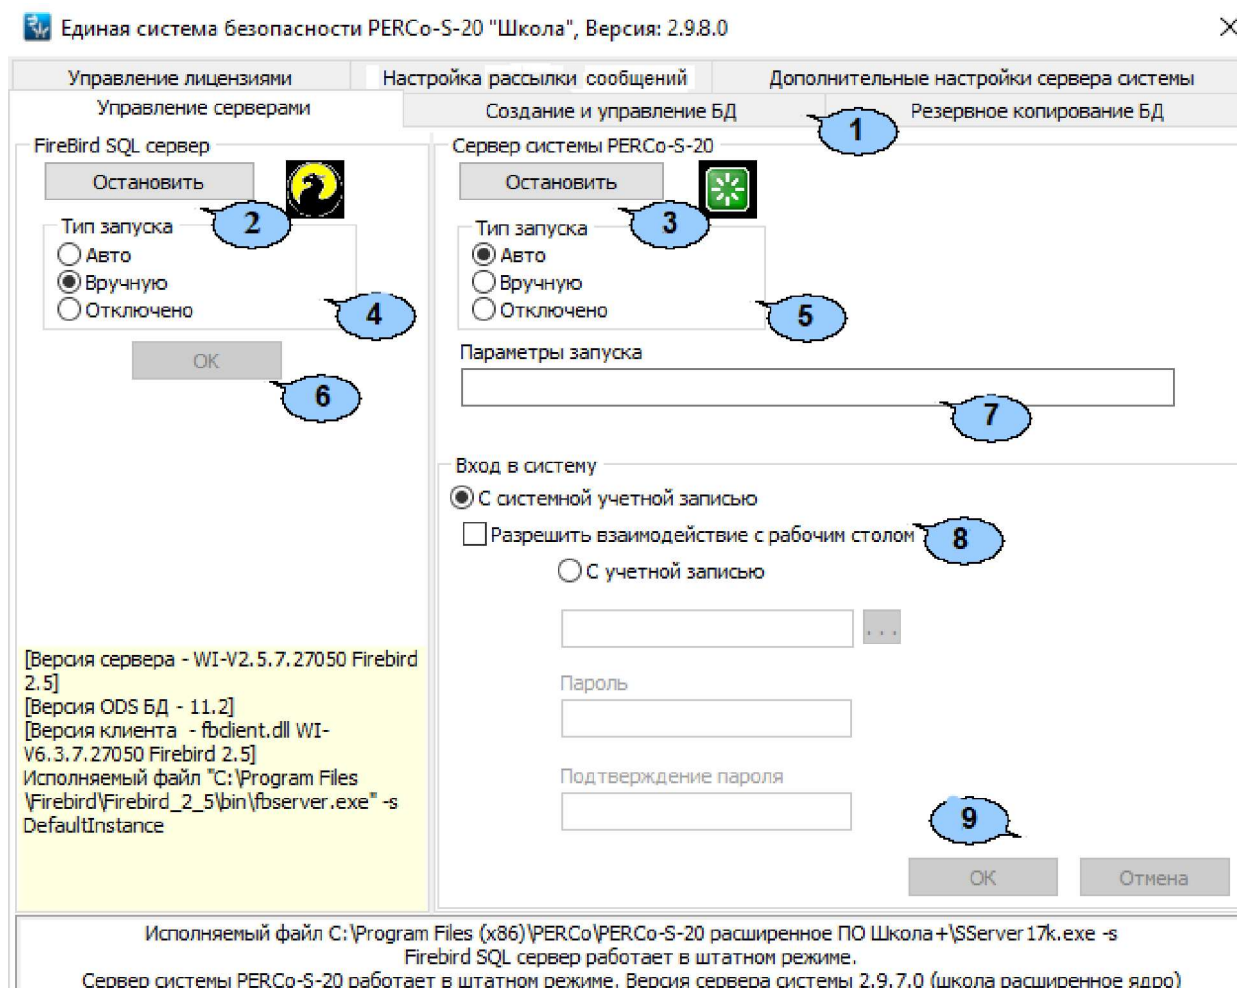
Единая система безопасности PERCo-S-20 "Школа", Версия: 2.9.8.0

×

Управление лицензиями | Настройка рассылки сообщений | Дополнительные настройки сервера системы

Управление серверами | Создание и управление БД | Резервное копирование БД

1

FireBird SQL сервер

Остановить

2

Тип запуска
Авто
Вручную
Отключено

4

OK

6

Сервер системы PERCo-S-20

Остановить

3

Тип запуска
Авто
Вручную
Отключено

5

Параметры запуска

7

Вход в систему
С системной учетной записью
Разрешить взаимодействие с рабочим столом

8

С учетной записью

...

Пароль

Подтверждение пароля

9

OK

Отмена

[Версия сервера - WI-V2.5.7.27050 Firebird 2.5]
[Версия ODS БД - 11.2]
[Версия клиента - fbclient.dll WI-V6.3.7.27050 Firebird 2.5]
Исполняемый файл "C:\Program Files\Firebird\Firebird_2_5\bin\fbserver.exe" -s DefaultInstance

Исполняемый файл C:\Program Files (x86)\PERCo\PERCo-S-20 расширенное ПО Школа+\SServer17k.exe -s
Firebird SQL сервер работает в штатном режиме.
Сервер системы PERCo-S-20 работает в штатном режиме. Версия сервера системы 2.9.7.0 (школа расширенное ядро)